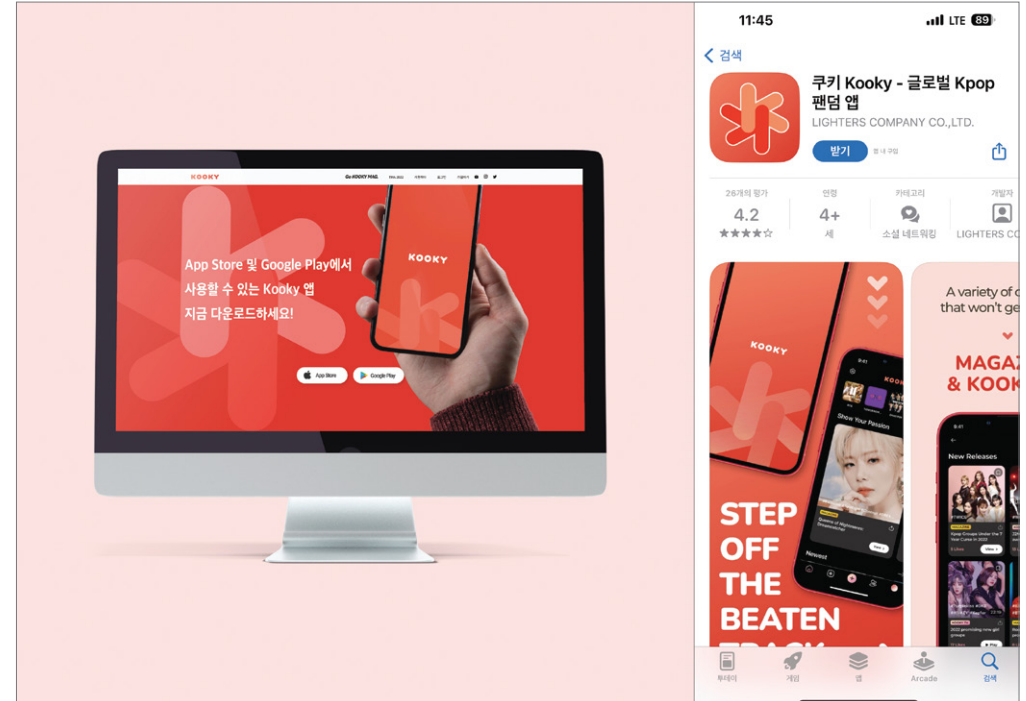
KOOKY

Go KOOKY MAG.

App Store 및 Google Play에서 사용할 수 있는 Kooky 앱 지금 다운로드하세요!

KOOKY

App Store

Google Play

11:45

LTE 89

< 검색

쿠키 Kooky - 글로벌 Kpop 팬덤 앱

LIGHTERS COMPANY CO.,LTD.

받기

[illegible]

26개의 평가

4.2

★★★★☆

연령

4+

세

카테고리

소셜 네트워킹

개발자

LIGHTERS CO

KOOKY

Show Your Passion

Newest

STEP OFF THE BEATEN

A variety of c that won't ge

MAGAZ & KOOK

New Releases

투데이

게임

앱

Arcade

검색